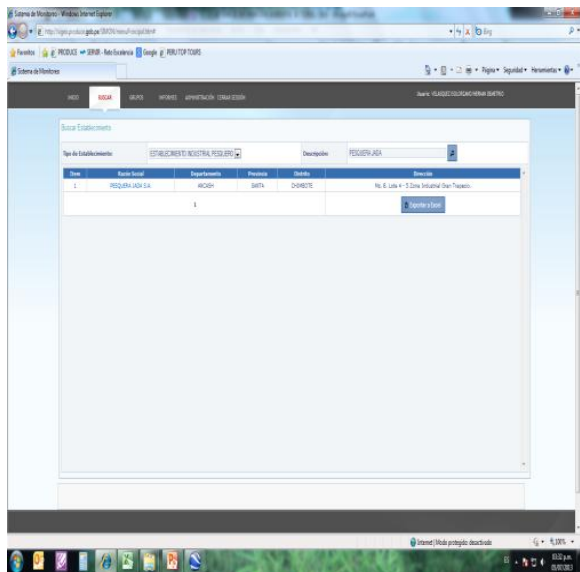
Sistema de Monitoreo - Windows Internet Explorer

http://sigeo.produce.gob.pe/SIMON/menuPrincipal.htm#

Bing

Favoritos | PRODUCE - SERVIR - Reto Excelencia | Google | PERU TOP TOURS

Sistema de Monitoreo

Página • Seguridad • Herramientas •

INICIO BUSCAR GRUPOS INFORMES ADMINISTRACIÓN CERRAR SESIÓN

Usuario: VELASQUEZ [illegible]

Buscar Establecimiento

Tipo de Establecimiento: ESTABLECIMIENTO INDUSTRIAL PESQUERO

Descripción: PESQUERA JADA

| Item | Razón Social | Departamento | Provincia | Distrito | Dirección |
|---|---|---|---|---|---|
| 1 | PESQUERA JADA S.A. | ANCASH | SANTA | CHIMBOTE | Mz. B. Lote 4 - 5 Zona Industrial Gran Trapecio. |

1

Exportar a Excel

Internet | Modo protegido: desactivado

100%

03:32 p.m.
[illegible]